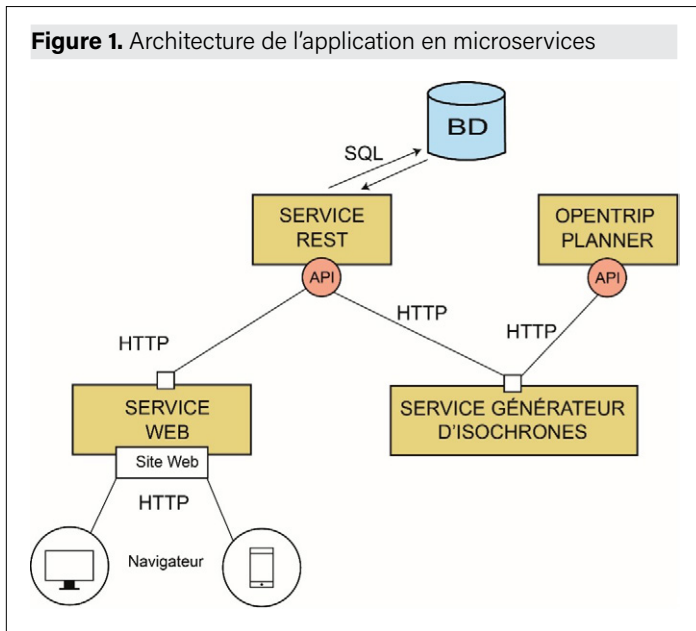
**Figure 1.** Architecture de l'application en microservices

BD

SQL

SERVICE REST

API

OPENTRIP PLANNER

API

HTTP

HTTP

HTTP

SERVICE WEB

Site Web

SERVICE GÉNÉRATEUR D'ISOCHRONES

HTTP

Navigateur